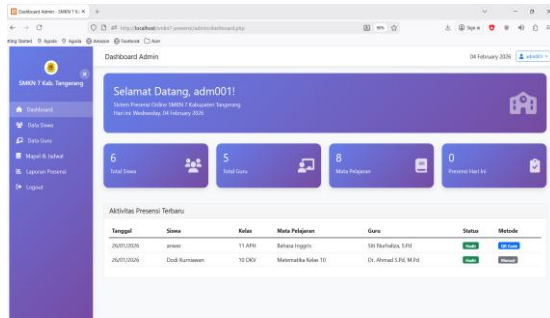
Dashboard Admin - SMKN 7 K ×

http://localhost/smkn7-presensi/admin/dashboard.php

90%

Sign in

Getting Started  Agoda  Agoda  Amazon  Facebook  Asin

SMKN 7 Kab. Tangerang

Dashboard
Data Siswa
Data Guru
Mapel & Jadwal
Laporan Presensi
Logout

Dashboard Admin

04 February 2026  adm001

Selamat Datang, adm001!

Sistem Presensi Online SMKN 7 Kabupaten Tangerang
Hari ini: Wednesday, 04 February 2026

6
Total Siswa

5
Total Guru

8
Mata Pelajaran

0
Presensi Hari Ini

Aktivitas Presensi Terbaru

| Tanggal | Siswa | Kelas | Mata Pelajaran | Guru | Status | Metode |
|---|---|---|---|---|---|---|
| 26/01/2026 | anwar | 11 APH | Bahasa Inggris | Siti Nurhaliza, S.Pd | Hadir | QR Code |
| 26/01/2026 | Dodi Kurniawan | 10 DKV | Matematika Kelas 10 | Dr. Ahmad S.Pd, M.Pd | Hadir | Manual |